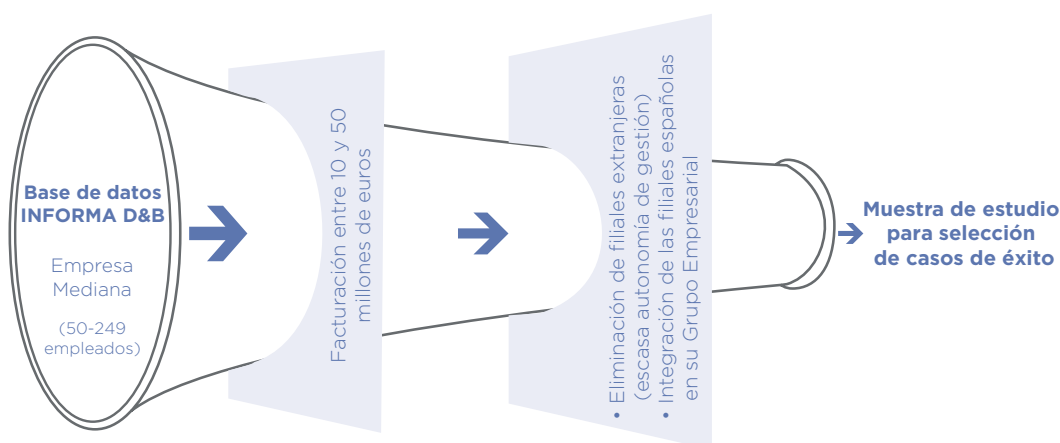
Base de datos INFORMA D&B

Empresa Mediana

(50-249 empleados)

Facturación entre 10 y 50 millones de euros

• Eliminación de filiales extranjeras (escasa autonomía de gestión)
• Integración de las filiales españolas en su Grupo Empresarial

Muestra de estudio para selección de casos de éxito